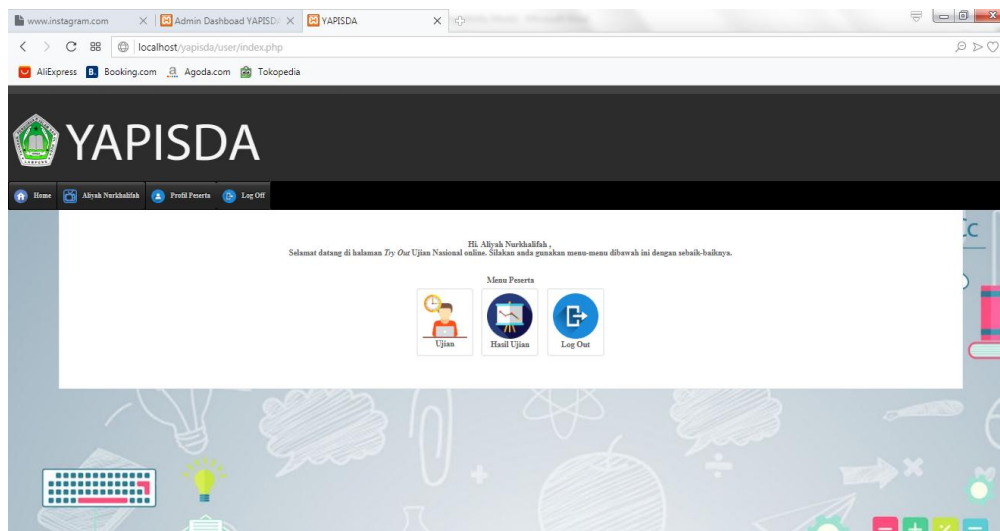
www.instagram.com × Admin Dashboad YAPISD × YAPISDA ×

localhost/yapisda/user/index.php

AliExpress Booking.com Agoda.com Tokopedia

YAPISDA

Home Aliyah Nurkhalifah Profil Peserta Log Off

Hi. Aliyah Nurkhalifah ,
Selamat datang di halaman *Try Out* Ujian Nasional online. Silakan anda gunakan menu-menu dibawah ini dengan sebaik-baiknya.

Menu Peserta

Ujian Hasil Ujian Log Out